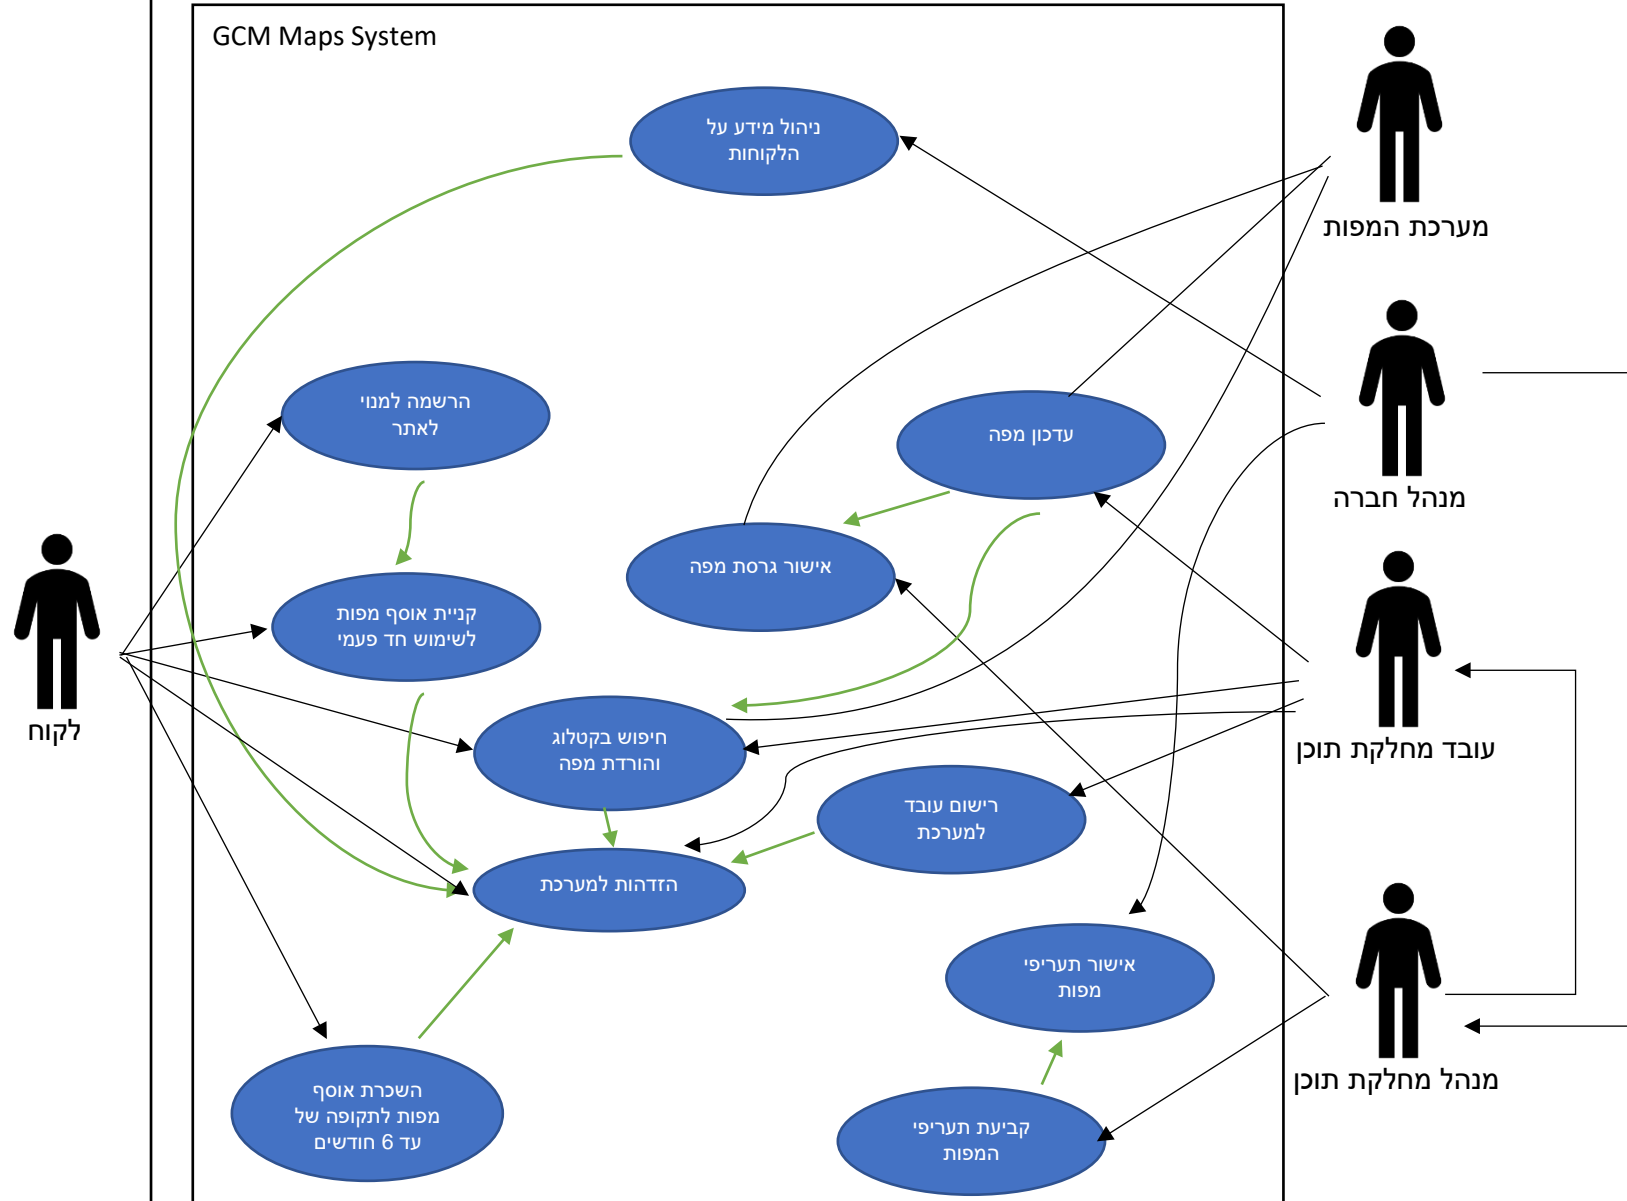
GCM Maps System

ניהול מידע על הלקוחות

מערכת המפות

מנהל חברה

הרשמה למנוי לאתר

עדכון מפה

אישור גרסת מפה

קניית אוסף מפות לשימוש חד פעמי

לקוח

עובד מחלקת תוכן

חיפוש בקטלוג והורדת מפה

רישום עובד למערכת

הזדהות למערכת

אישור תעריפי מפות

מנהל מחלקת תוכן

השכרת אוסף מפות לתקופה של עד 6 חודשים

קביעת תעריפי המפות